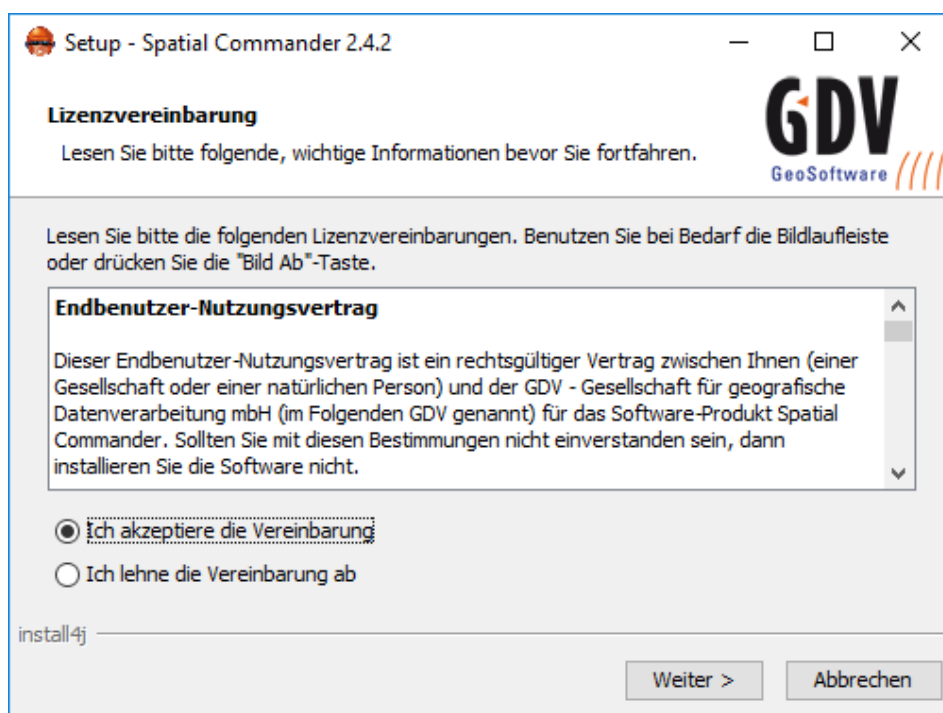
Setup - Spatial Commander 2.4.2

Lizenzvereinbarung

Lesen Sie bitte folgende, wichtige Informationen bevor Sie fortfahren.

GDV
GeoSoftware

Lesen Sie bitte die folgenden Lizenzvereinbarungen. Benutzen Sie bei Bedarf die Bildlaufleiste oder drücken Sie die "Bild Ab"-Taste.

Endbenutzer-Nutzungsvertrag

Dieser Endbenutzer-Nutzungsvertrag ist ein rechtsgültiger Vertrag zwischen Ihnen (einer Gesellschaft oder einer natürlichen Person) und der GDV - Gesellschaft für geografische Datenverarbeitung mbH (im Folgenden GDV genannt) für das Software-Produkt Spatial Commander. Sollten Sie mit diesen Bestimmungen nicht einverstanden sein, dann installieren Sie die Software nicht.

Ich akzeptiere die Vereinbarung

Ich lehne die Vereinbarung ab

install4j

Weiter >

Abbrechen